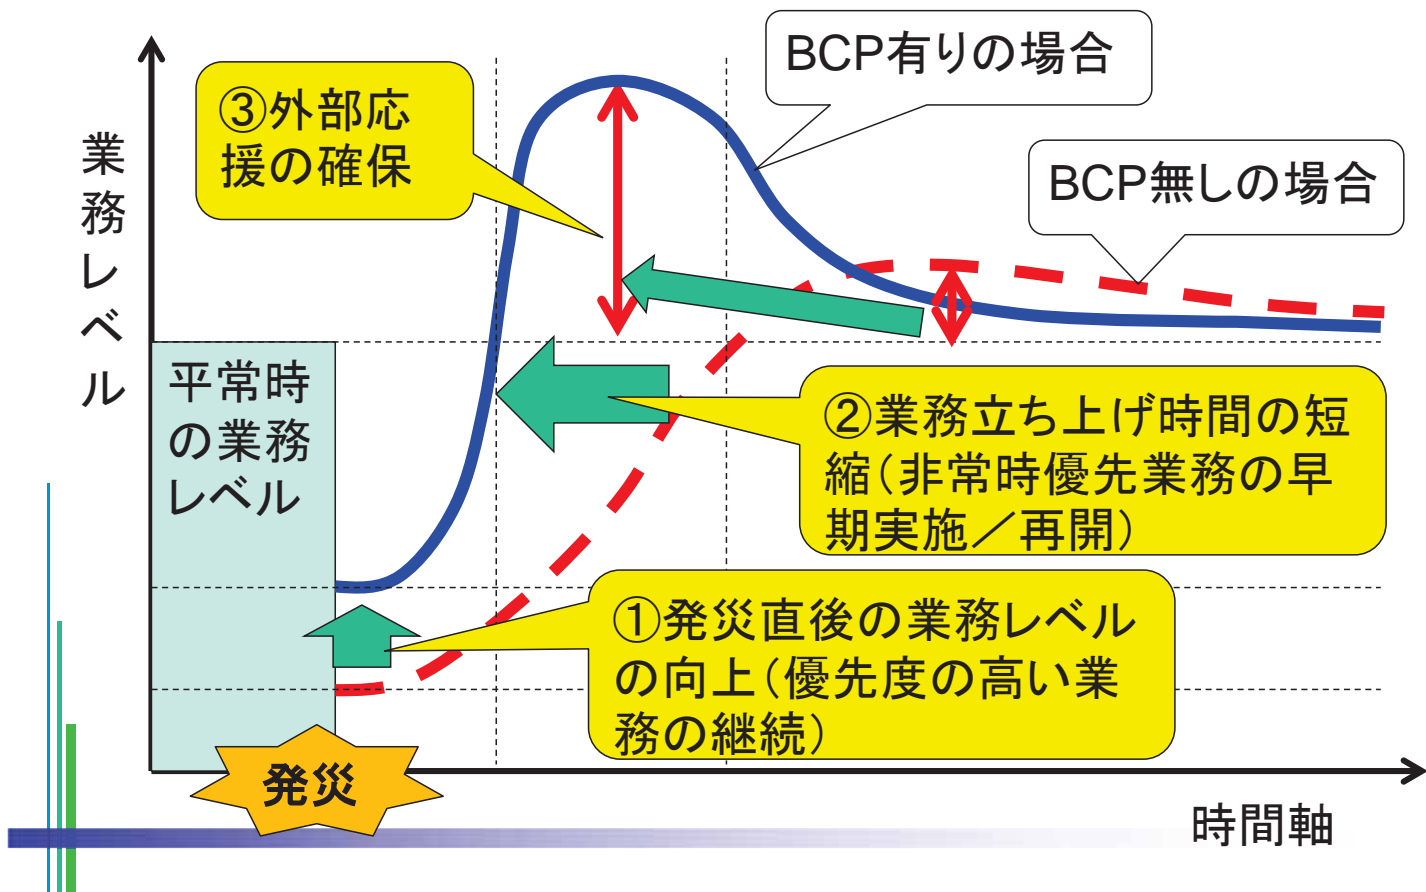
業務レベル

③外部応援の確保

BCP有りの場合

BCP無しの場合

平常時の業務レベル

②業務立ち上げ時間の短縮(非常時優先業務の早期実施／再開)

①発災直後の業務レベルの向上(優先度の高い業務の継続)

発災

時間軸